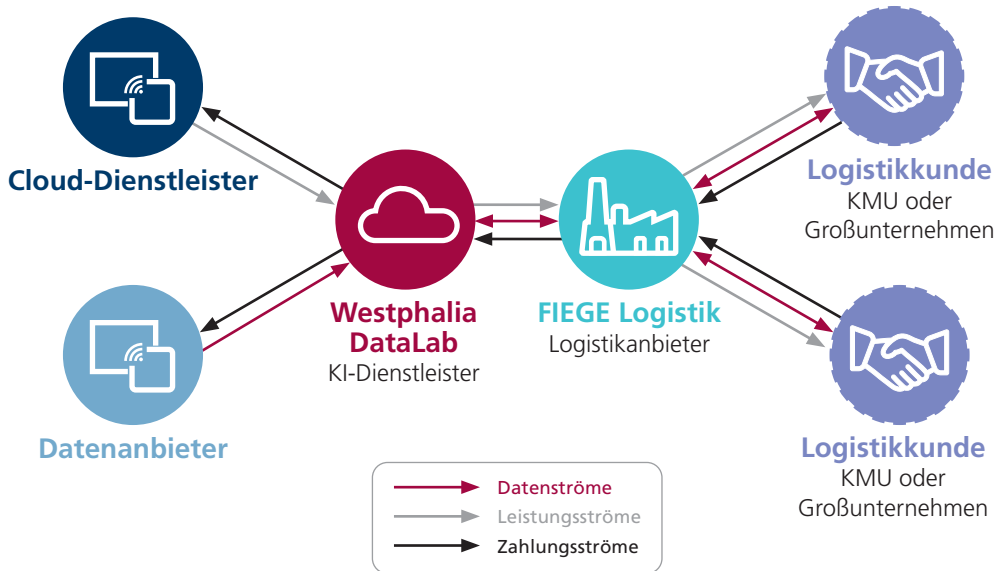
Cloud-Dienstleister

Datenanbieter

Westphalia DataLab
KI-Dienstleister

FIEGE Logistik
Logistikanbieter

Logistikkunde
KMU oder Großunternehmen

Logistikkunde
KMU oder Großunternehmen

Datenströme
Leistungsströme
Zahlungsströme